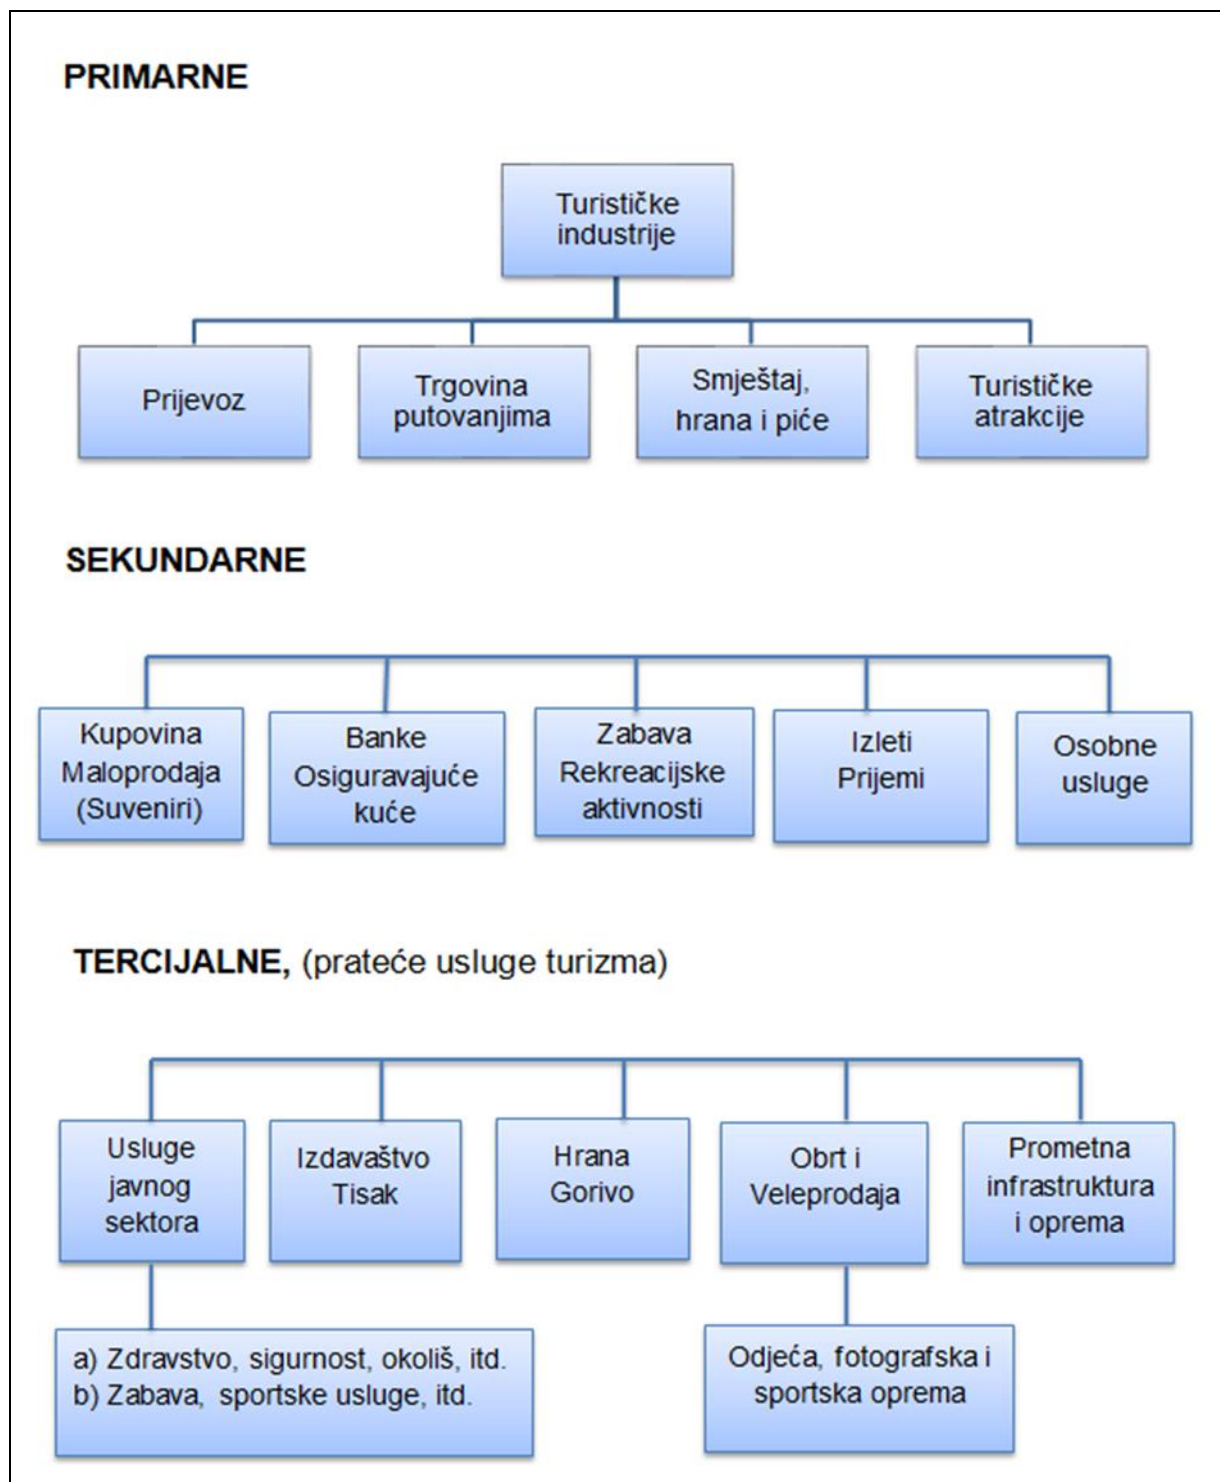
PRIMARNE

Turističke industrije

Prijevoz

Trgovina putovanjima

Smještaj, hrana i piće

Turističke atrakcije

SEKUNDARNE

Kupovina Maloprodaja (Suveniri)

Banke Osiguravajuće kuće

Zabava Rekreacijske aktivnosti

Izleti Prijemi

Osobne usluge

TERCIJALNE, (prateće usluge turizma)

Usluge javnog sektora

Izdavaštvo Tisak

Hrana Gorivo

Obrt i Veleprodaja

Prometna infrastruktura i oprema

a) Zdravstvo, sigurnost, okoliš, itd.
b) Zabava, sportske usluge, itd.

Odjeća, fotografska i sportska oprema